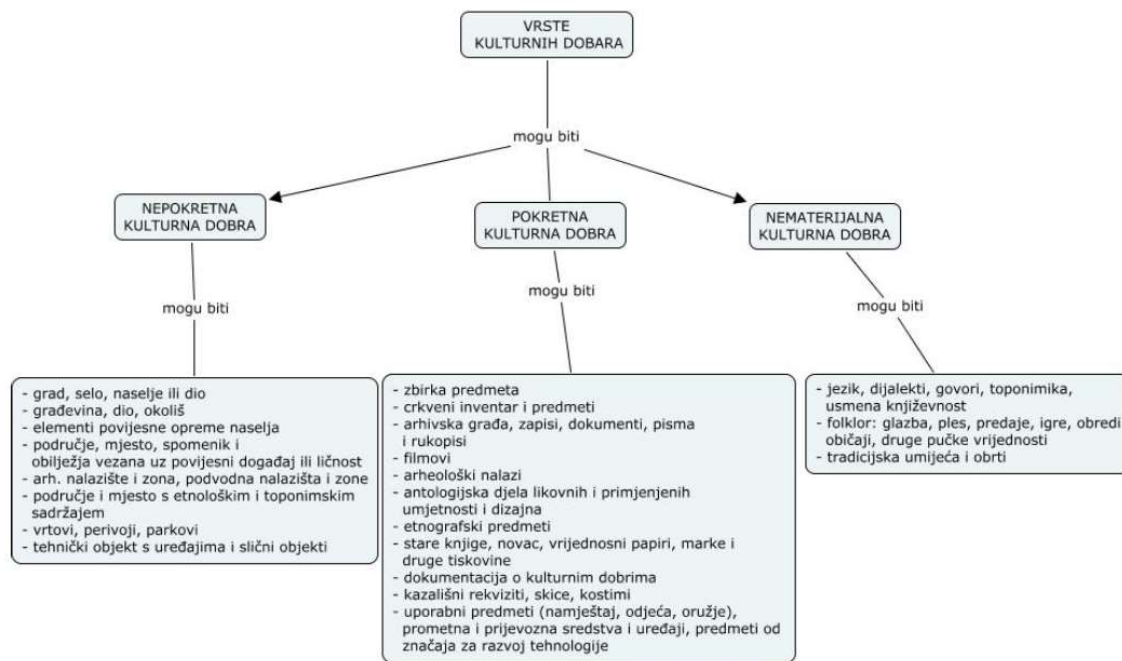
VRSTE KULTURNIH DOBARA

mogu biti

NEPOKRETNA KULTURNA DOBRA

POKRETNA KULTURNA DOBRA

NEMATERIJALNA KULTURNA DOBRA

mogu biti

mogu biti

mogu biti

- grad, selo, naselje ili dio
- građevina, dio, okoliš
- elementi povijesne opreme naselja
- područje, mjesto, spomenik i obilježja vezana uz povijesni događaj ili ličnost
- arh. nalazište i zona, podvodna nalazišta i zone
- područje i mjesto s etnološkim i toponimskim sadržajem
- vrtovi, perivoji, parkovi
- tehnički objekt s uređajima i slični objekti

- zbirka predmeta
- crkveni inventar i predmeti
- arhivska građa, zapisi, dokumenti, pisma i rukopisi
- filmovi
- arheološki nalazi
- antologijska djela likovnih i primjenjenih umjetnosti i dizajna
- etnografski predmeti
- stare knjige, novac, vrijednosni papiri, marke i druge tiskovine
- dokumentacija o kulturnim dobrima
- kazališni rekviziti, skice, kostimi
- uporabni predmeti (namještaj, odjeća, oružje), prometna i prijevozna sredstva i uređaji, predmeti od značaja za razvoj tehnologije

- jezik, dijalekti, govori, toponimika, usmena književnost
- folklor: glazba, ples, predaje, igre, obredi, običaji, druge pučke vrijednosti
- tradicijska umijeća i obrti